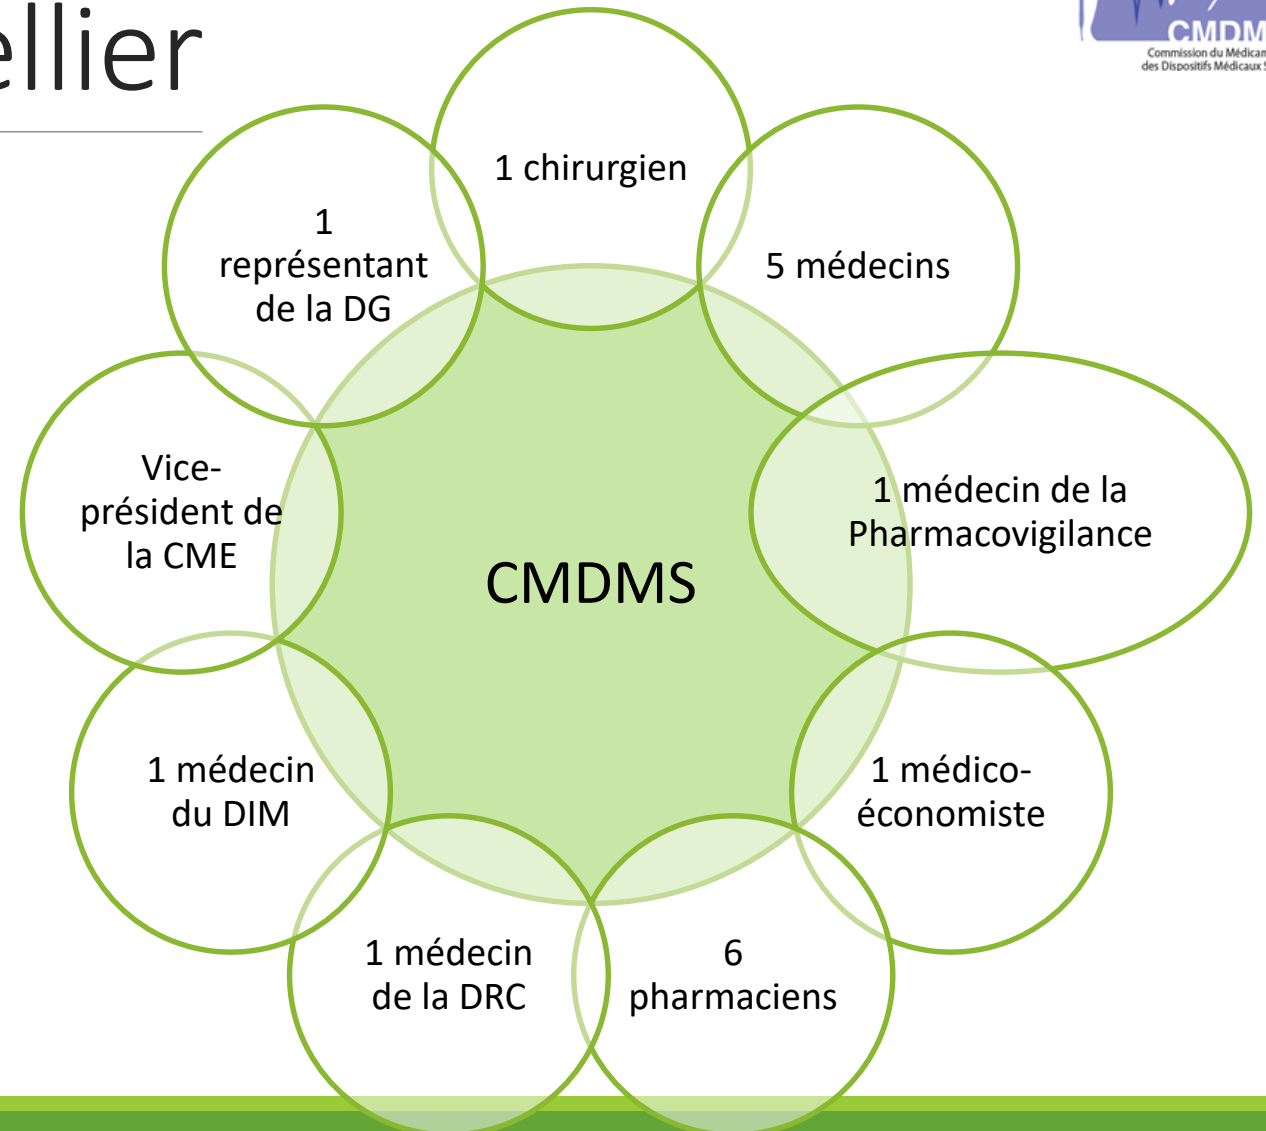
ellier

CMDM
Commission du Médicam
des Dispositifs Médicaux S

1 chirurgien

1 représentant de la DG

5 médecins

Vice-président de la CME

CMDMS

1 médecin de la Pharmacovigilance

1 médecin du DIM

1 médico-économiste

1 médecin de la DRC

6 pharmaciens